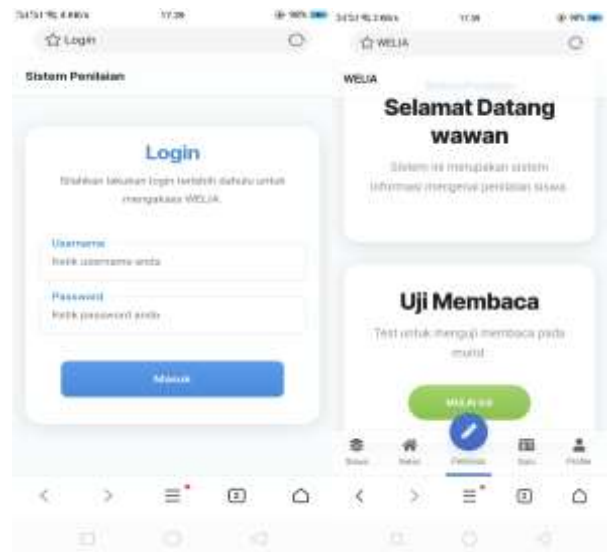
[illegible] 17:28 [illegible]

Login

Sistem Penilaian

Login

Silahkan lakukan login terlebih dahulu untuk mengakses WELIA.

Username

Ketik username anda

Password

Ketik password anda

Masuk

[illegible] 17:28 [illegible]

WELIA

WELIA

Selamat Datang wawan

Sistem ini merupakan sistem informasi mengenai penilaian siswa

Uji Membaca

Test untuk menguji membaca pada murid

MULAI UJI

Siswa Beranda Penilaian Data Profile